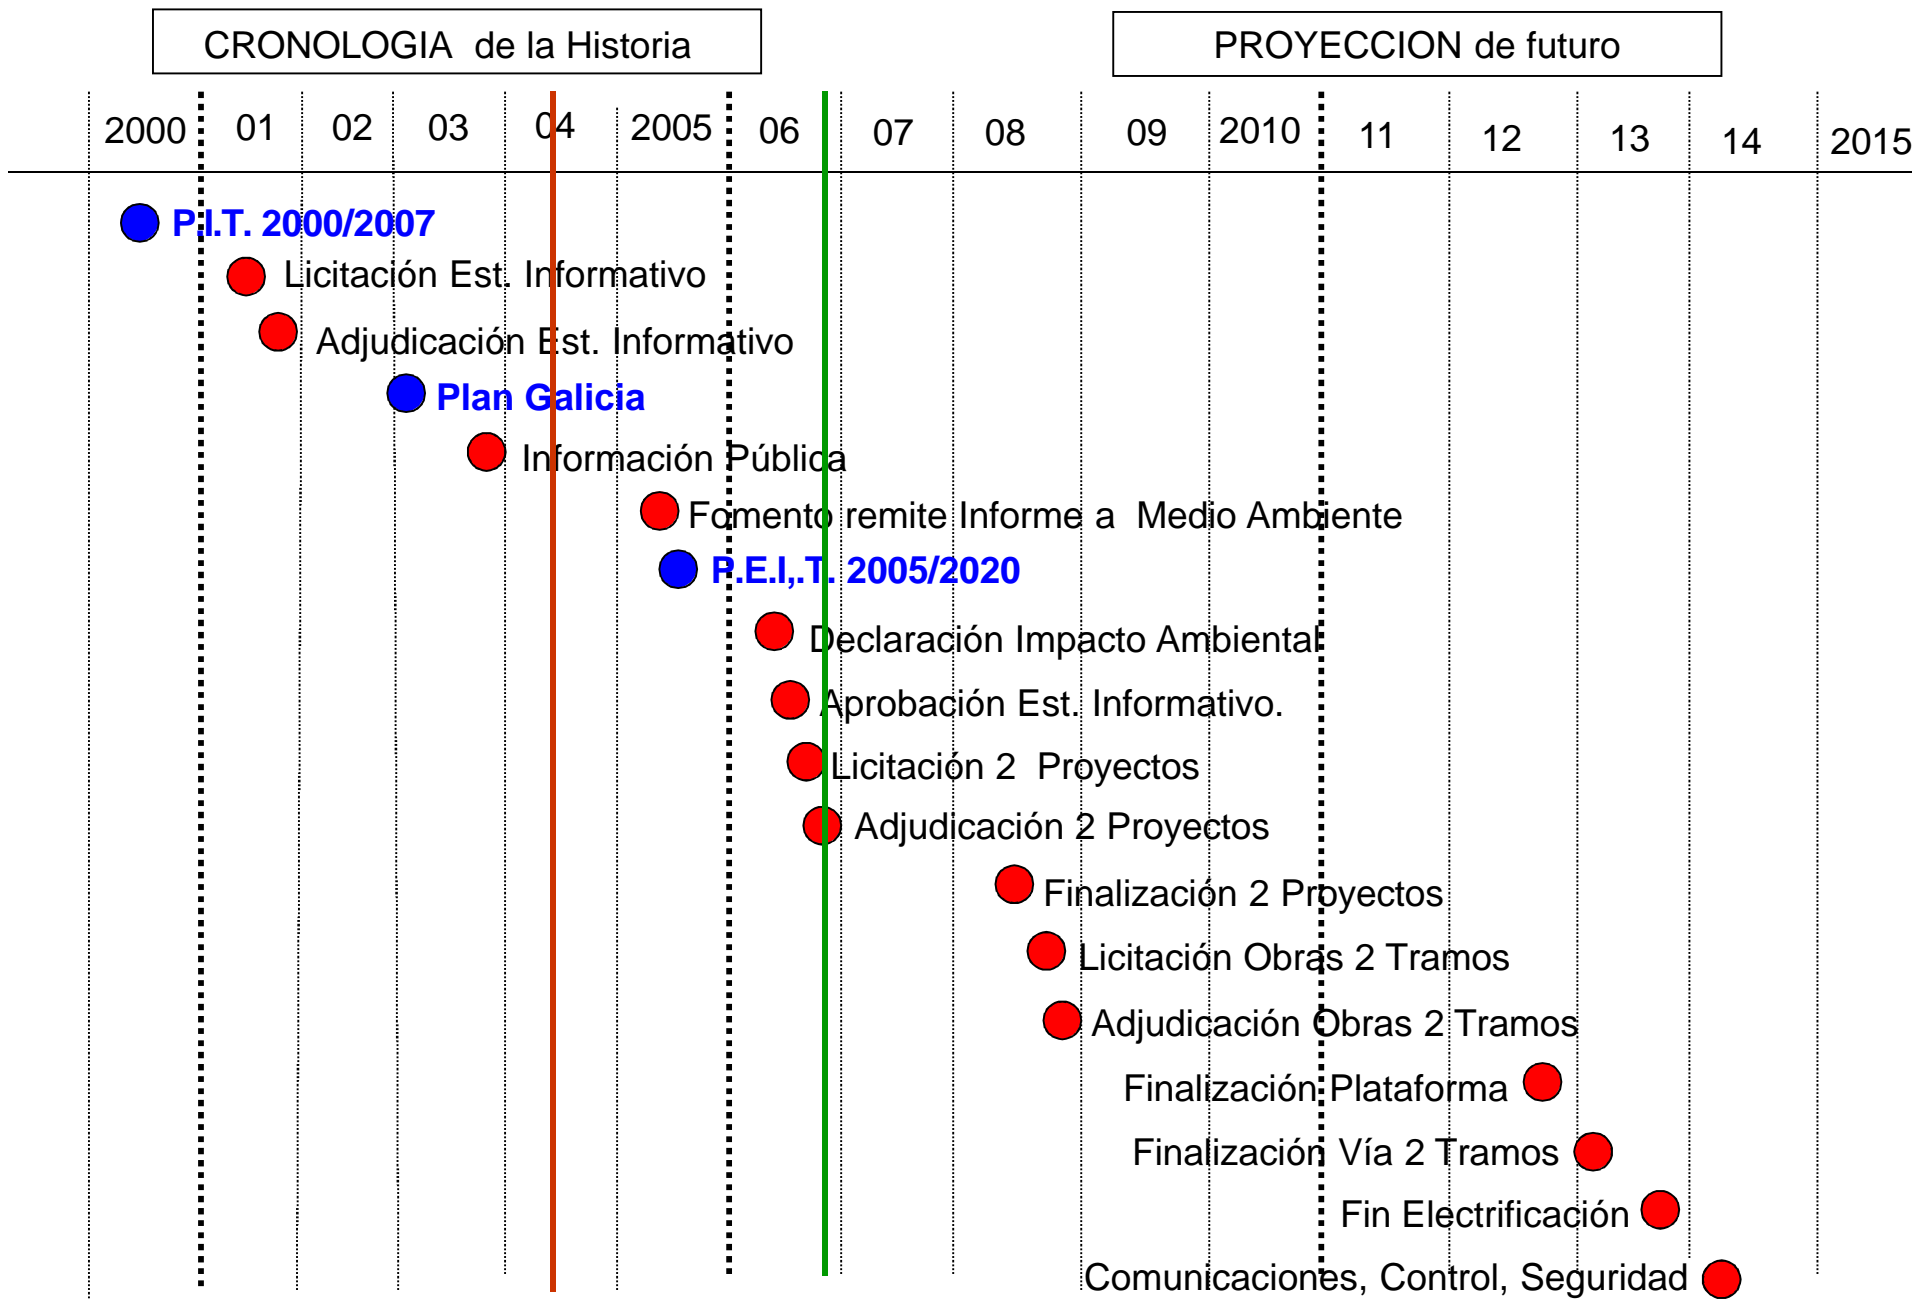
CRONOLOGIA de la Historia

PROYECCION de futuro

2000 01 02 03 04 2005 06 07 08 09 2010 11 12 13 14 2015

P.I.T. 2000/2007

Licitación Est. Informativo

Adjudicación Est. Informativo

Plan Galicia

Información Pública

Fomento remite Informe a Medio Ambiente

P.E.I,.T. 2005/2020

Declaración Impacto Ambiental

Aprobación Est. Informativo.

Licitación 2 Proyectos

Adjudicación 2 Proyectos

Finalización 2 Proyectos

Licitación Obras 2 Tramos

Adjudicación Obras 2 Tramos

Finalización Plataforma

Finalización Vía 2 Tramos

Fin Electrificación

Comunicaciones, Control, Seguridad